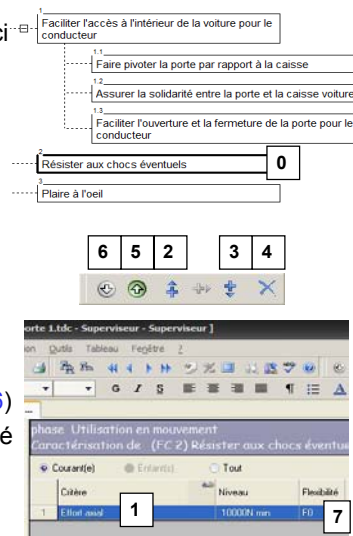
ci

1
Faciliter l'accès à l'intérieur de la voiture pour le conducteur

1.1
Faire pivoter la porte par rapport à la caisse

1.2
Assurer la solidarité entre la porte et la caisse voiture

1.3
Faciliter l'ouverture et la fermeture de la porte pour le conducteur

2
Résister aux chocs éventuels

0

3
Plaire à l'oeil

6 5 2 3 4

orte 1.tdc - Superviseur - Superviseur ]

on Outils Tableau Fenêtre ?

G I S

phase Utilisation en mouvement
Caractérisation de (FC 2) Résister aux chocs éventue

Courant(e) Enfant(s) Tout

| | Critère | Niveau | Flexibilité |
|---|---|---|---|
| 1 | Effort axial | 10000N min | F0 |

1

7

é